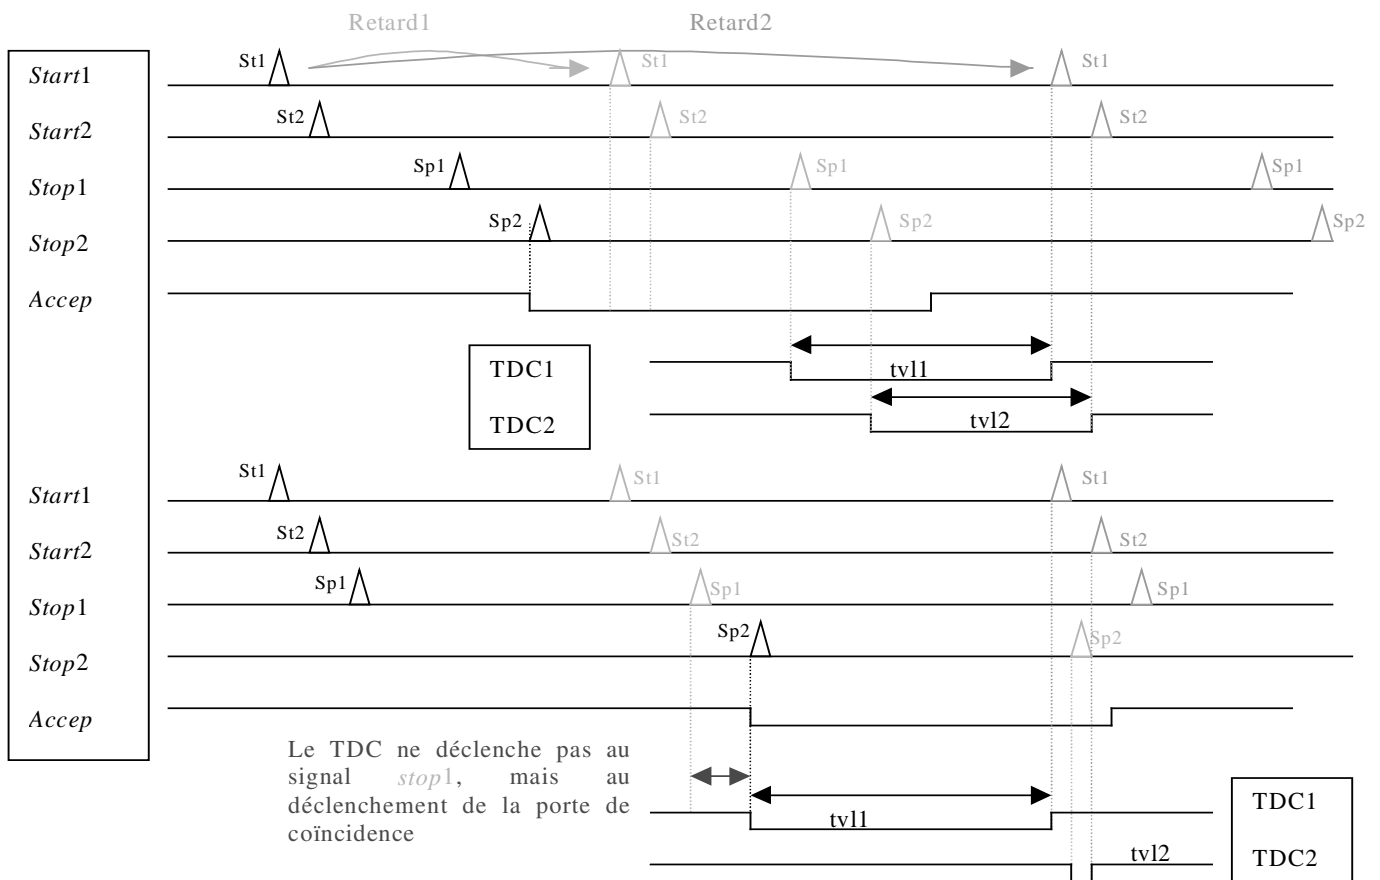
Retard1

Retard2

Start1

Start2

Stop1

Stop2

Accep

St1 St1 St1

St2 St2 St2

Sp1 Sp1 Sp1

Sp2 Sp2 Sp2

TDC1

TDC2

tvl1

tvl2

Start1

Start2

Stop1

Stop2

Accep

St1 St1 St1

St2 St2 St2

Sp1 Sp1 Sp1

Sp2 Sp2

Le TDC ne déclenche pas au signal stop1, mais au déclenchement de la porte de coïncidence

tvl1

tvl2

TDC1

TDC2